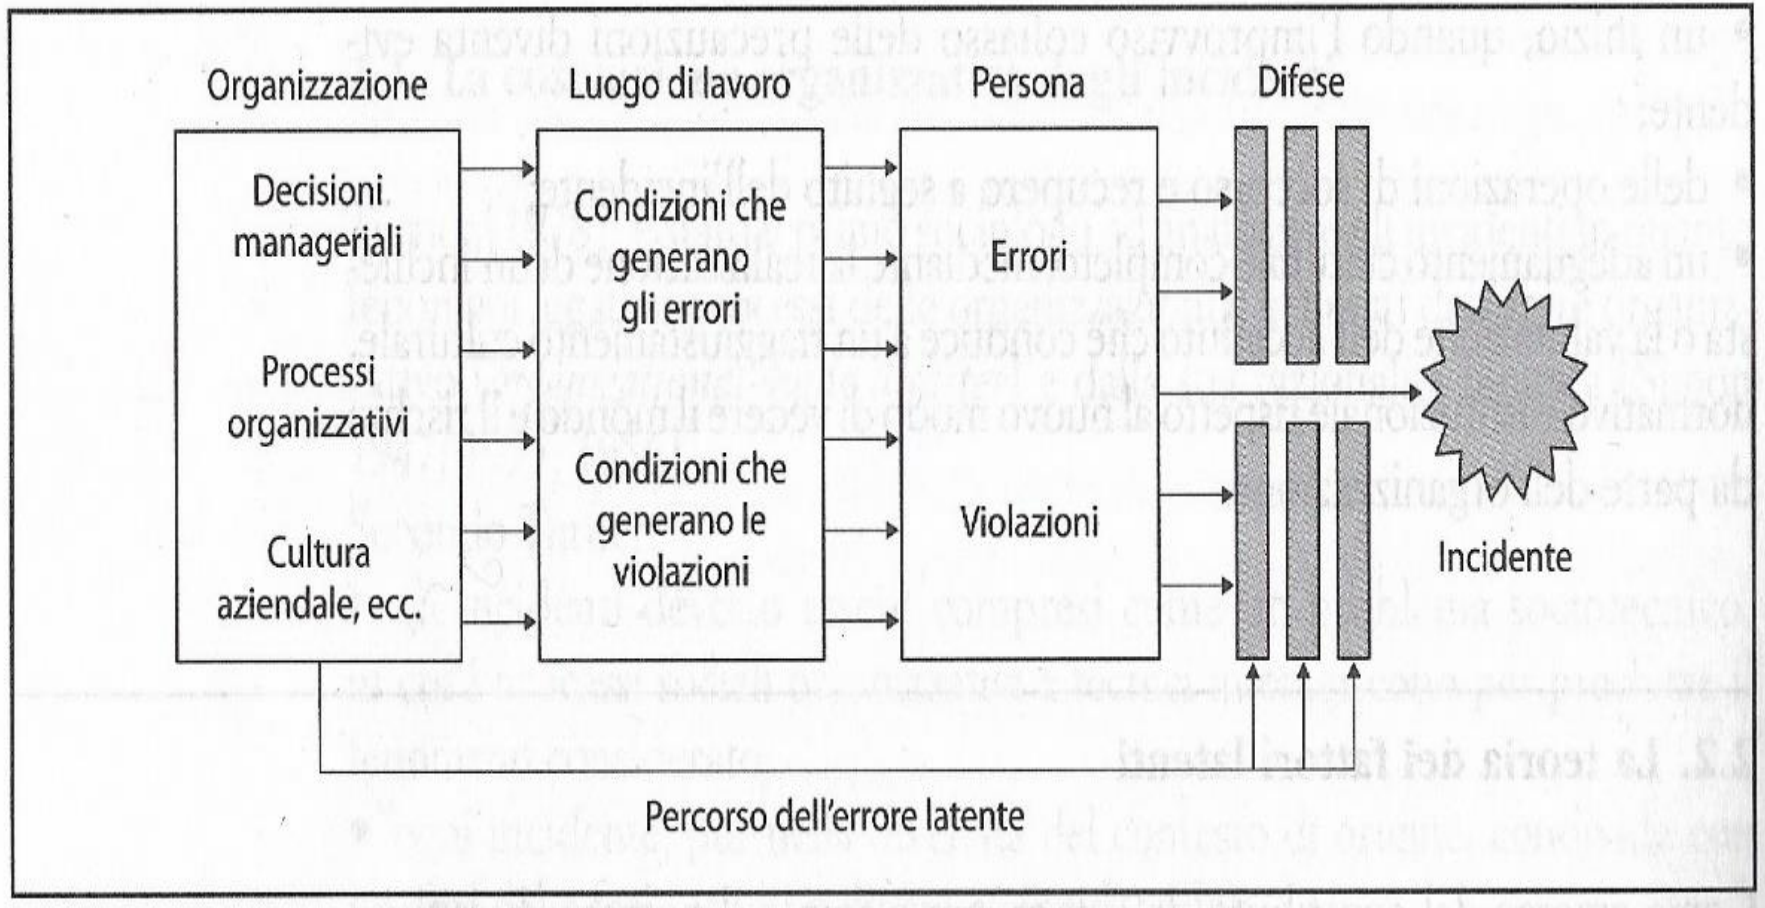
Organizzazione

Luogo di lavoro

Persona

Difese

Decisioni manageriali

Processi organizzativi

Cultura aziendale, ecc.

Condizioni che generano gli errori

Condizioni che generano le violazioni

Errori

Violazioni

Incidente

Percorso dell'errore latente